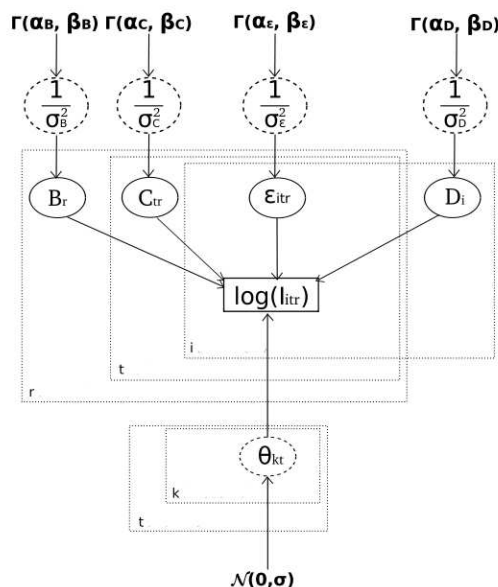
$\Gamma(\alpha_B, \beta_B)$ $\Gamma(\alpha_C, \beta_C)$ $\Gamma(\alpha_\varepsilon, \beta_\varepsilon)$ $\Gamma(\alpha_D, \beta_D)$

$\frac{1}{\sigma_B^2}$ $\frac{1}{\sigma_C^2}$ $\frac{1}{\sigma_\varepsilon^2}$ $\frac{1}{\sigma_D^2}$

$B_r$ $C_{tr}$ $\varepsilon_{itr}$ $D_i$

$\log(I_{itr})$

i

t

r

$\theta_{kt}$

k

t

$\mathcal{N}(0,\sigma)$